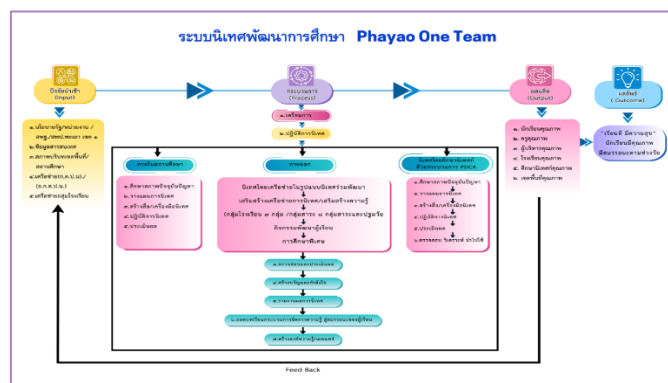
ระบบนิเทศพัฒนาการศึกษา Phayao One Team

ปัจจัยนำเข้า (Input)

๑.นโยบายรัฐ/หน่วยงาน / สพฐ./สพป.พะเยา เขต ๑
๒.ข้อมูลสารสนเทศ
๓.สภาพ/ปัญหาของพื้นที่/สถานศึกษา
๔.เครือข่าย(ก.ต.ป.น./ อ.ก.ค.ศ.)
๕.เครือข่ายกลุ่มโรงเรียน

กระบวนการ (Process)

๑.เตรียมการ
๒.ปฏิบัติการนิเทศ

ภายในสถานศึกษา
๑.ศึกษาสภาพปัญหา/ความต้องการ
๒.วางแผนการนิเทศ
๓.สร้างสื่อ/เครื่องมือนิเทศ
๔.ปฏิบัติการนิเทศ
๕.ประเมินผล

ภายนอก
นิเทศติดตามเครือข่ายโดยใช้ระบบนิเทศร่วมพัฒนา เสริมสร้างเครือข่ายการนิเทศ/เสริมสร้างความรู้ (กลุ่มโรงเรียน ๙ กลุ่ม /กลุ่มสาระ ๘ กลุ่มสาระและปฐมวัย กิจกรรมพัฒนาผู้เรียน การศึกษาพิเศษ

๑.การสร้างความร่วมมือ
๒.สร้างข้อมูลสารสนเทศ
๓.วางแผนการนิเทศ
๔.แลกเปลี่ยนเรียนรู้ สู่นวัตกรรมการพัฒนา
๕.สร้างแรงบันดาลใจ

นิเทศติดตามด้วยกระบวนการ PDCA
๑.ศึกษาสภาพปัญหา
๒.วางแผนการนิเทศ
๓.สร้างสื่อ/เครื่องมือนิเทศ
๔.ปฏิบัติการนิเทศ
๕.ประเมินผล
๖.สะท้อนผล ปรับปรุง พัฒนา

ผลผลิต (Output)

๑. นักเรียนคุณภาพ
๒. ครูคุณภาพ
๓. ผู้บริหารคุณภาพ
๔. โรงเรียนคุณภาพ
๕. ศึกษานิเทศก์คุณภาพ
๖. เขตพื้นที่คุณภาพ

ผลลัพธ์ (Outcome)

"เรียนดี มีความสุข" นักเรียนมีคุณภาพ ตามมาตรฐานการศึกษา

Feed Back